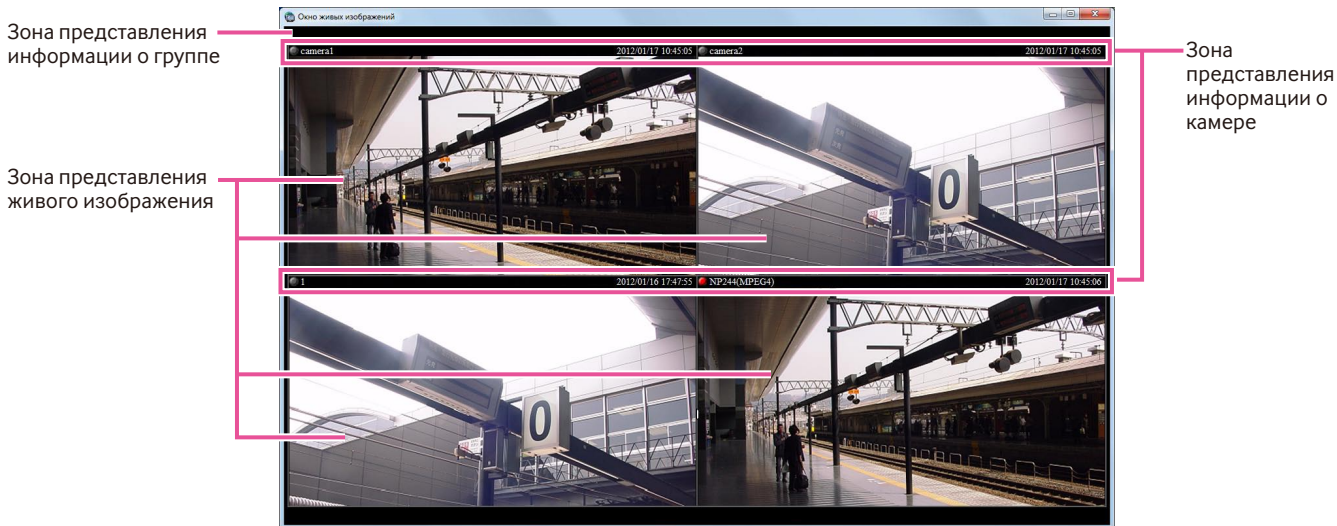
Зона представления информации о группе

Окно живых изображений

camera1 2012/01/17 10:45:05

camera2 2012/01/17 10:45:05

Зона представления информации о камере

Зона представления живого изображения

0

1 2012/01/16 17:47:55

NP244(MPEG4) 2012/01/17 10:45:06

0